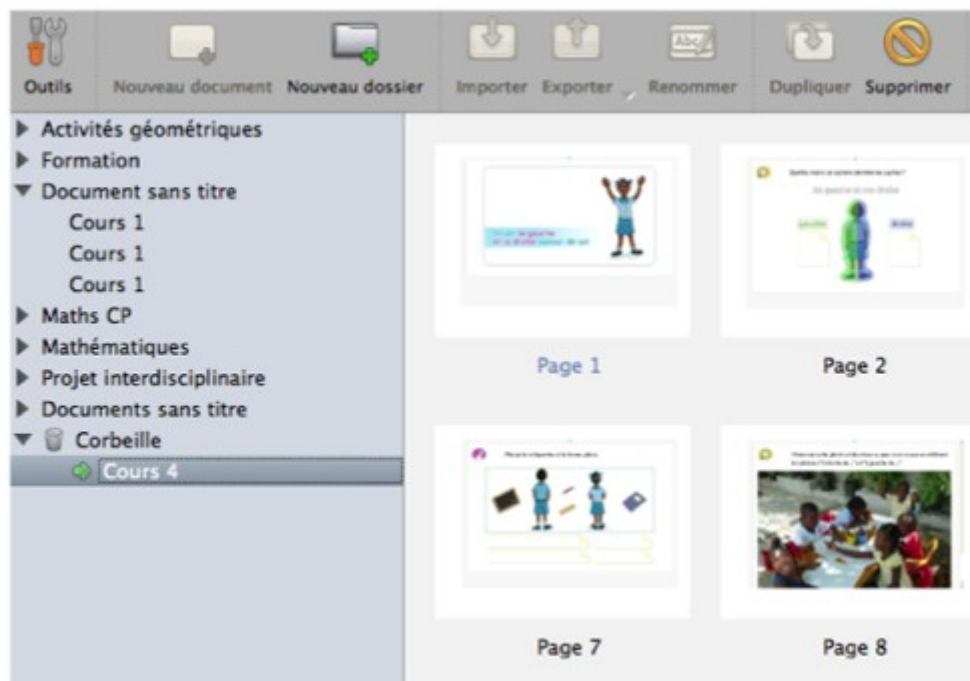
Outils Nouveau document Nouveau dossier Importer Exporter Renommer Dupliquer Supprimer

Activités géométriques
Formation
Document sans titre
Cours 1
Cours 1
Cours 1
Maths CP
Mathématiques
Projet interdisciplinaire
Documents sans titre
Corbeille
Cours 4

Page 1
Page 2
Page 7
Page 8